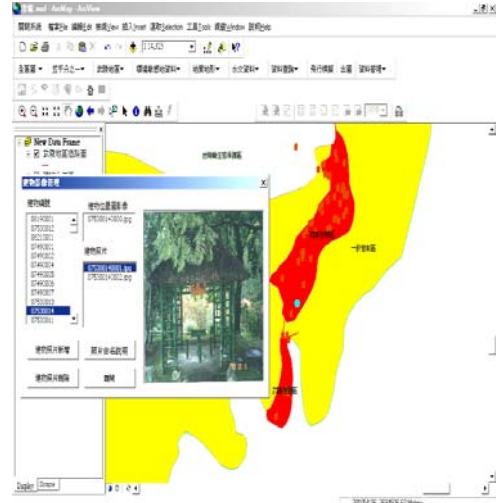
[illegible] - ArcMap - ArcView

開新系統 檔案File 編輯Edit 檢視View 插入Insert 選取Selection 工具Tools 視窗Window 說明Help

1:16,425

New Data Frame

建物影像管理

建物編號

建物位置圖影像

07530014-0000.jpg

建物照片

07530014-0001.jpg
07530014-0002.jpg

07530014

建物照片新增

照片命名說明

建物照片刪除

離開

Display Source